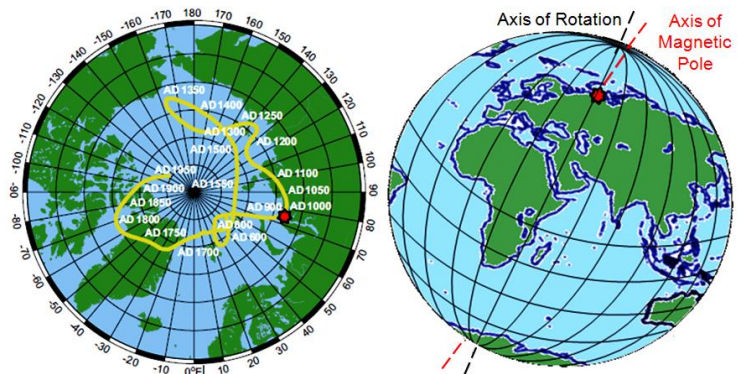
-170 180 170
-160 160
-150 150
-140 140
-130 130
-120 120
-110 110
-100 100
-90 90
-80 80
-70 70
-60 60
-50 50
-40 40
-30 30
-20 20
-10 0°E 10

AD 1350
AD 1400
AD 1250
AD 1300
AD 1200
AD 1500
AD 1100
AD 1050
AD 1650
AD 1550
AD 1900
AD 1850
AD 1800
AD 900
AD 1000
AD 1750
AD 800
AD 600
AD 1700

Axis of Rotation
Axis of Magnetic Pole